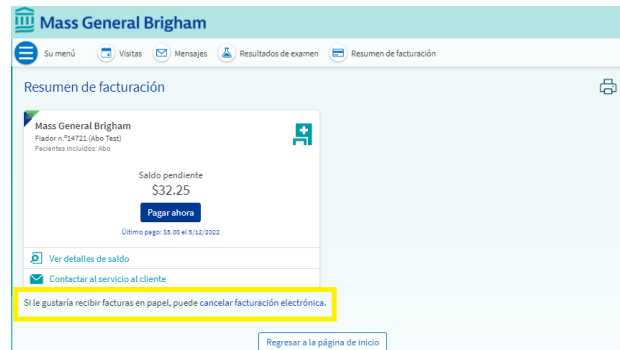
Mass General Brigham

Su menú
Visitas
Mensajes
Resultados de examen
Resumen de facturación

Resumen de facturación

Mass General Brigham
Fiador n.º14721 (Abo Test)
Pacientes incluidos: Abo

Saldo pendiente
$32.25
Pagar ahora
Último pago: $5.00 el 5/12/2022

Ver detalles de saldo
Contactar al servicio al cliente

Si le gustaría recibir facturas en papel, puede cancelar facturación electrónica.

Regresar a la página de inicio